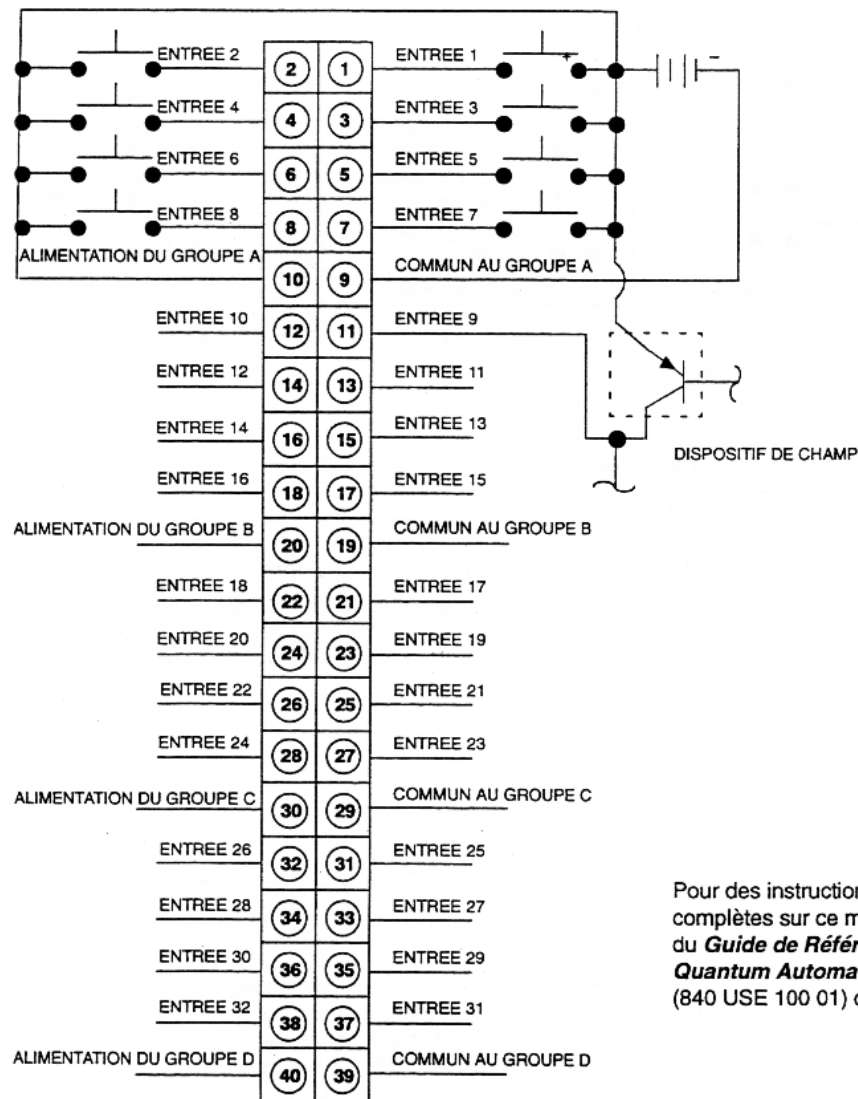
ENTREE 2
2
1
ENTREE 1
+
-
ENTREE 4
4
3
ENTREE 3
ENTREE 6
6
5
ENTREE 5
ENTREE 8
8
7
ENTREE 7
ALIMENTATION DU GROUPE A
10
9
COMMUN AU GROUPE A
ENTREE 10
12
11
ENTREE 9
ENTREE 12
14
13
ENTREE 11
ENTREE 14
16
15
ENTREE 13
DISPOSITIF DE CHAMP
ENTREE 16
18
17
ENTREE 15
ALIMENTATION DU GROUPE B
20
19
COMMUN AU GROUPE B
ENTREE 18
22
21
ENTREE 17
ENTREE 20
24
23
ENTREE 19
ENTREE 22
26
25
ENTREE 21
ENTREE 24
28
27
ENTREE 23
ALIMENTATION DU GROUPE C
30
29
COMMUN AU GROUPE C
ENTREE 26
32
31
ENTREE 25
ENTREE 28
34
33
ENTREE 27
ENTREE 30
36
35
ENTREE 29
ENTREE 32
38
37
ENTREE 31
ALIMENTATION DU GROUPE D
40
39
COMMUN AU GROUPE D

Pour des instruction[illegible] complètes sur ce m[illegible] du ***Guide de Référ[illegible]*** ***Quantum Automa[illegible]*** (840 USE 100 01) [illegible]